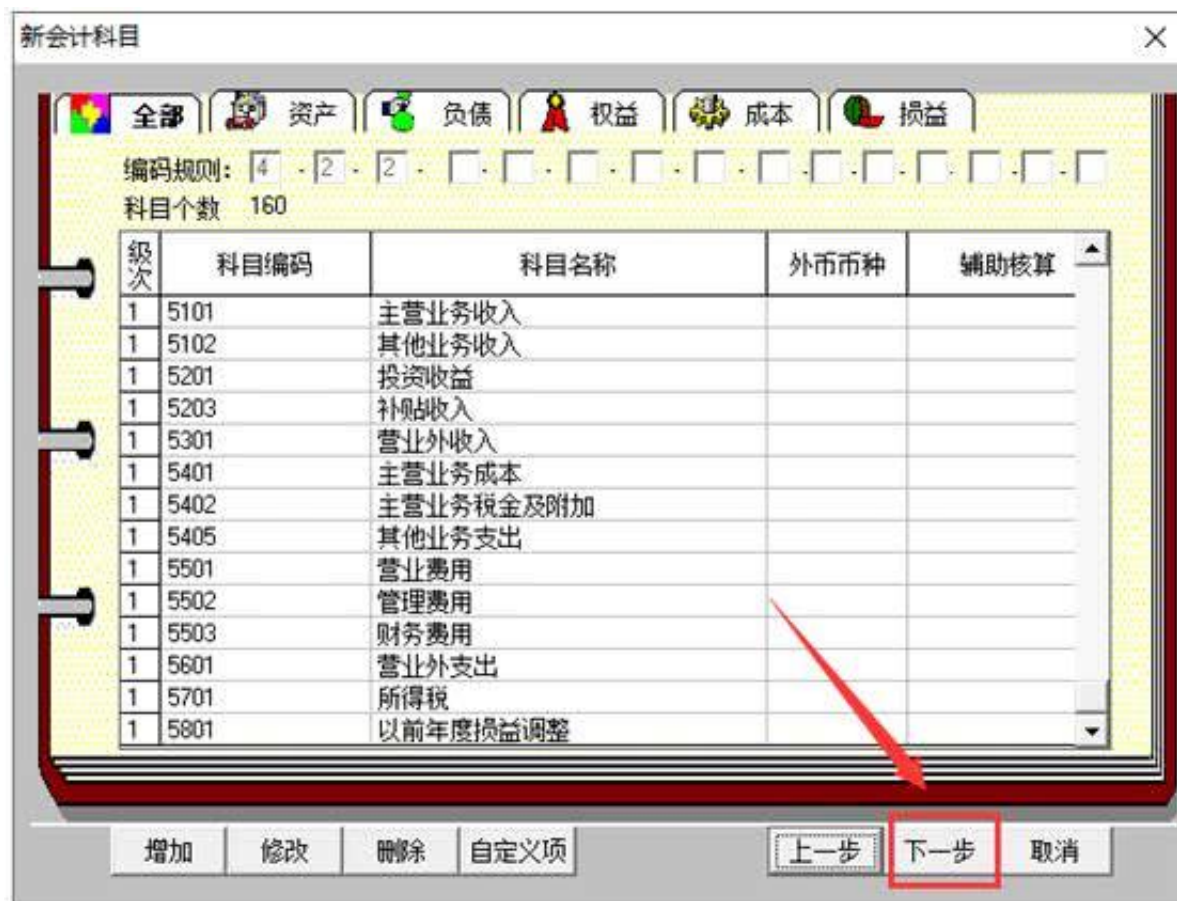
新会计科目

×

全部 资产 负债 权益 成本 损益

编码规则: 4 - 2 - 2 -

科目个数 160

| 级次 | 科目编码 | 科目名称 | 外币币种 | 辅助核算 |
|---|---|---|---|---|
| 1 | 5101 | 主营业务收入 | | |
| 1 | 5102 | 其他业务收入 | | |
| 1 | 5201 | 投资收益 | | |
| 1 | 5203 | 补贴收入 | | |
| 1 | 5301 | 营业外收入 | | |
| 1 | 5401 | 主营业务成本 | | |
| 1 | 5402 | 主营业务税金及附加 | | |
| 1 | 5405 | 其他业务支出 | | |
| 1 | 5501 | 营业费用 | | |
| 1 | 5502 | 管理费用 | | |
| 1 | 5503 | 财务费用 | | |
| 1 | 5601 | 营业外支出 | | |
| 1 | 5701 | 所得税 | | |
| 1 | 5801 | 以前年度损益调整 | | |

增加 修改 删除 自定义项 上一步 下一步 取消